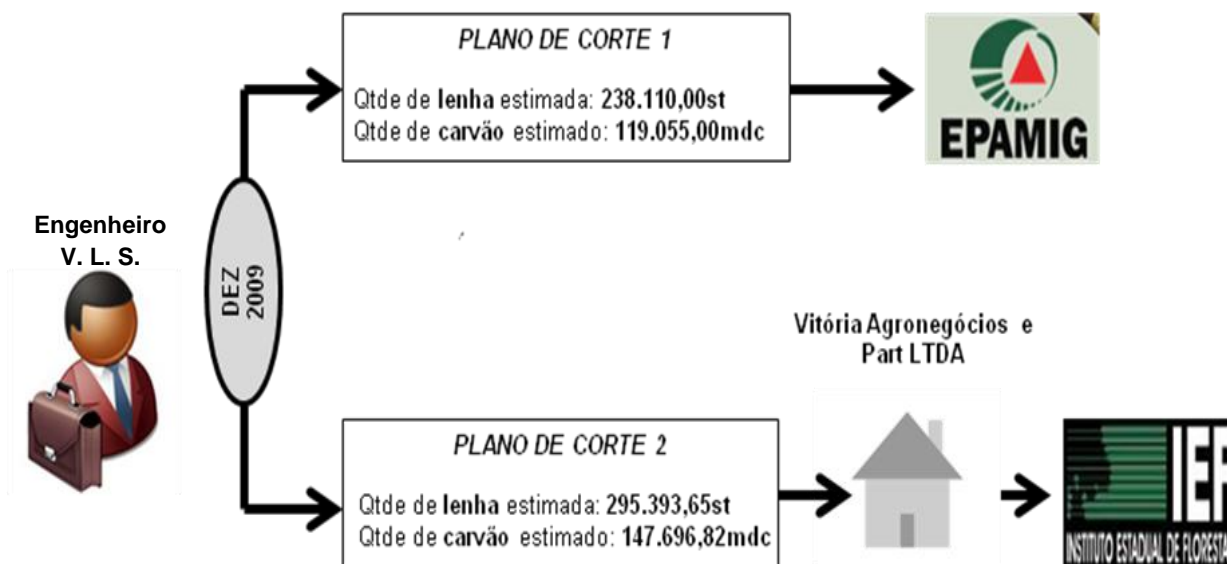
PLANO DE CORTE 1

Qtde de lenha estimada: 238.110,00st
Qtde de carvão estimado: 119.055,00mdc

EPAMIG

Engenheiro
V. L. S.

DEZ
2009

Vitória Agronegócios e
Part LTDA

PLANO DE CORTE 2

Qtde de lenha estimada: 295.393,65st
Qtde de carvão estimado: 147.696,82mdc

IEF
INSTITUTO ESTADUAL DE FLORESTA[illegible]